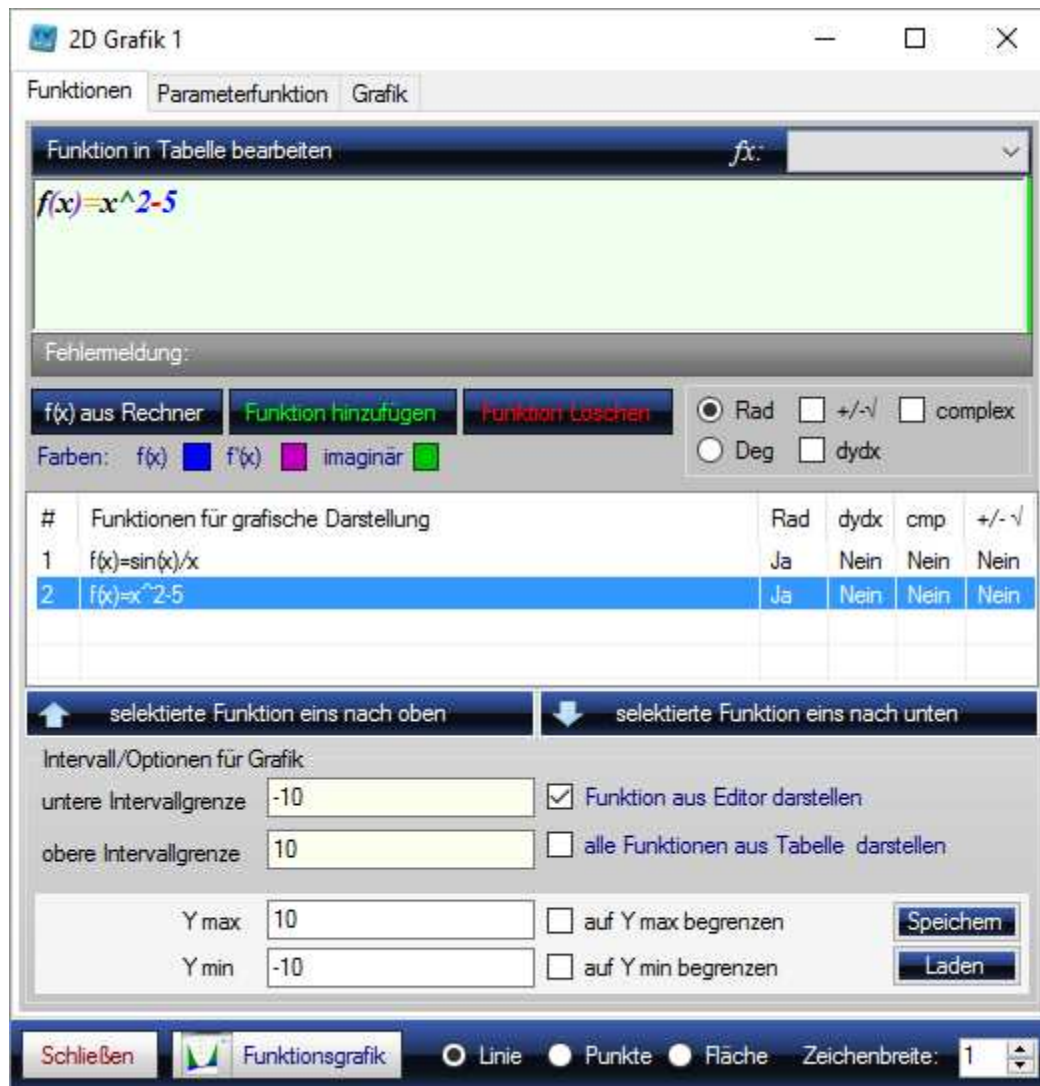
2D Grafik 1

Funktionen | Parameterfunktion | Grafik

Funktion in Tabelle bearbeiten

$fx$:

f(x)=x^2-5

Fehlermeldung:

f(x) aus Rechner | Funktion hinzufügen | Funktion Löschen

Farben: f(x) f'(x) imaginär

Rad +/-√ complex
Deg dydx

| # | Funktionen für grafische Darstellung | Rad | dydx | cmp | +/- √ |
|---|---|---|---|---|---|
| 1 | f(x)=sin(x)/x | Ja | Nein | Nein | Nein |
| 2 | f(x)=x^2-5 | Ja | Nein | Nein | Nein |

selektierte Funktion eins nach oben | selektierte Funktion eins nach unten

Intervall/Optionen für Grafik

untere Intervallgrenze -10
Funktion aus Editor darstellen

obere Intervallgrenze 10
alle Funktionen aus Tabelle darstellen

Y max 10
auf Y max begrenzen
Speichern

Y min -10
auf Y min begrenzen
Laden

Schließen | Funktionsgrafik | Linie | Punkte | Fläche | Zeichenbreite: 1